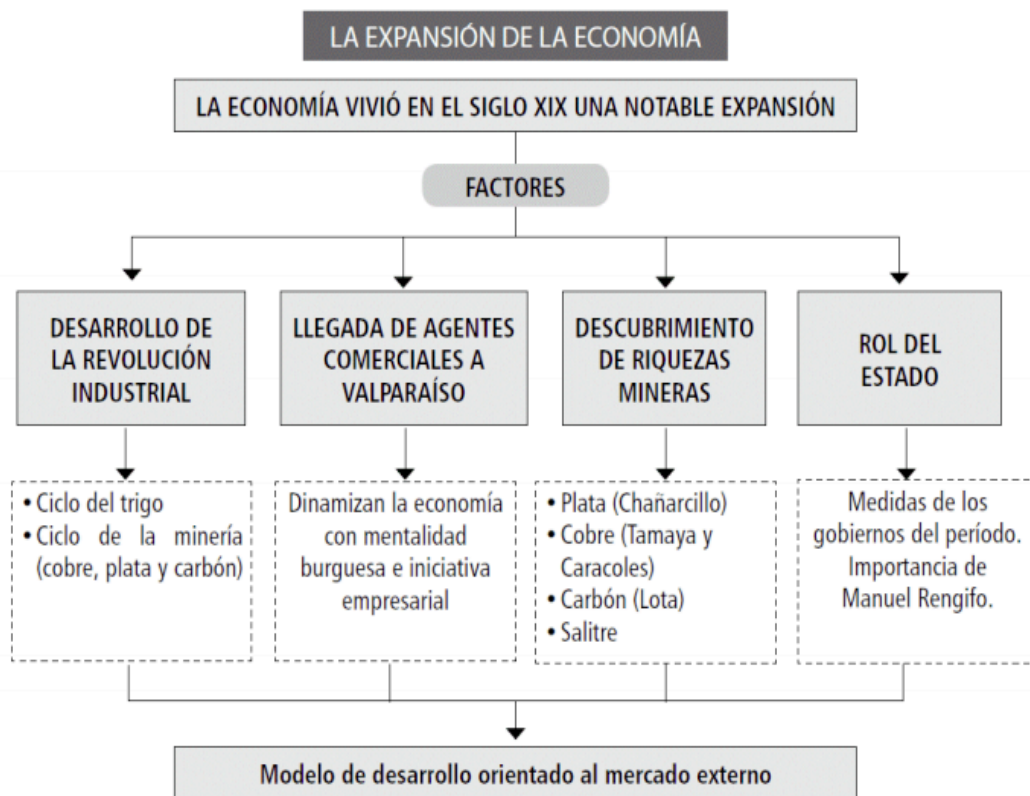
LA EXPANSIÓN DE LA ECONOMÍA

LA ECONOMÍA VIVIÓ EN EL SIGLO XIX UNA NOTABLE EXPANSIÓN

FACTORES

DESARROLLO DE LA REVOLUCIÓN INDUSTRIAL

• Ciclo del trigo
• Ciclo de la minería (cobre, plata y carbón)

LLEGADA DE AGENTES COMERCIALES A VALPARAÍSO

Dinamizan la economía con mentalidad burguesa e iniciativa empresarial

DESCUBRIMIENTO DE RIQUEZAS MINERAS

• Plata (Chañarcillo)
• Cobre (Tamaya y Caracoles)
• Carbón (Lota)
• Salitre

ROL DEL ESTADO

Medidas de los gobiernos del período. Importancia de Manuel Rengifo.

Modelo de desarrollo orientado al mercado externo